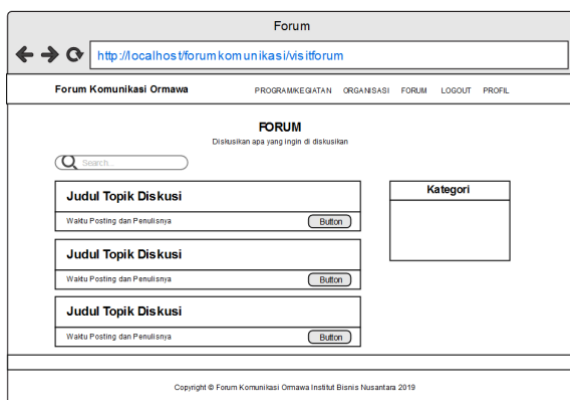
Forum

http://localhost/forumkomunikasi/visitforum

Forum Komunikasi Ormawa

PROGRAM/KEGIATAN ORGANISASI FORUM LOGOUT PROFIL

FORUM

Diskusikan apa yang ingin di diskusikan

Search...

Judul Topik Diskusi

Waktu Posting dan Penulisnya

Button

Judul Topik Diskusi

Waktu Posting dan Penulisnya

Button

Judul Topik Diskusi

Waktu Posting dan Penulisnya

Button

Kategori

Copyright © Forum Komunikasi Ormawa Institut Bisnis Nusantara 2019